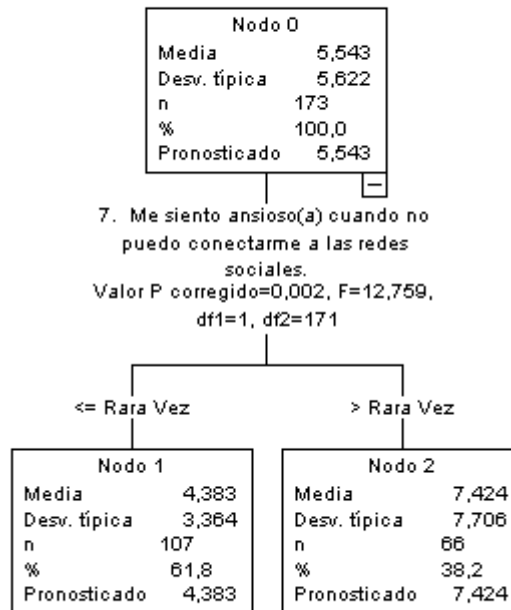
Nodo 0

| | |
|---|---|
| Media | 5,543 |
| Desv. típica | 5,622 |
| n | 173 |
| % | 100,0 |
| Pronosticado | 5,543 |

−

7. Me siento ansioso(a) cuando no puedo conectarme a las redes sociales.
Valor P corregido=0,002, F=12,759, df1=1, df2=171

<= Rara Vez

> Rara Vez

Nodo 1

| | |
|---|---|
| Media | 4,383 |
| Desv. típica | 3,364 |
| n | 107 |
| % | 61,8 |
| Pronosticado | 4,383 |

Nodo 2

| | |
|---|---|
| Media | 7,424 |
| Desv. típica | 7,706 |
| n | 66 |
| % | 38,2 |
| Pronosticado | 7,424 |